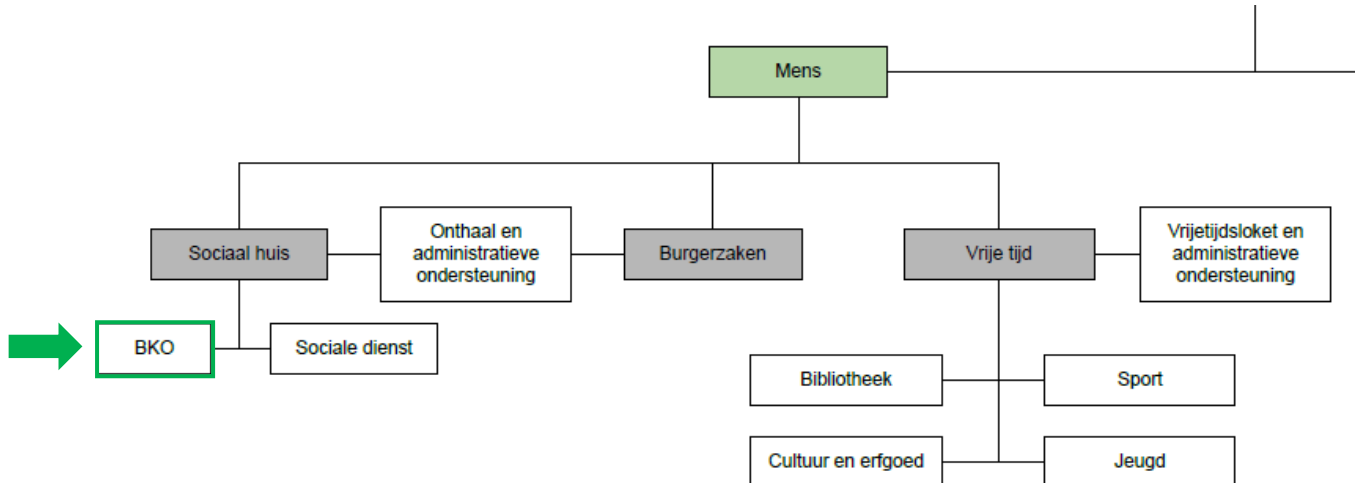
Mens

Sociaal huis

Onthaal en administratieve ondersteuning

Burgerzaken

Vrije tijd

Vrijetijdsloket en administratieve ondersteuning

BKO

Sociale dienst

Bibliotheek

Sport

Cultuur en erfgoed

Jeugd